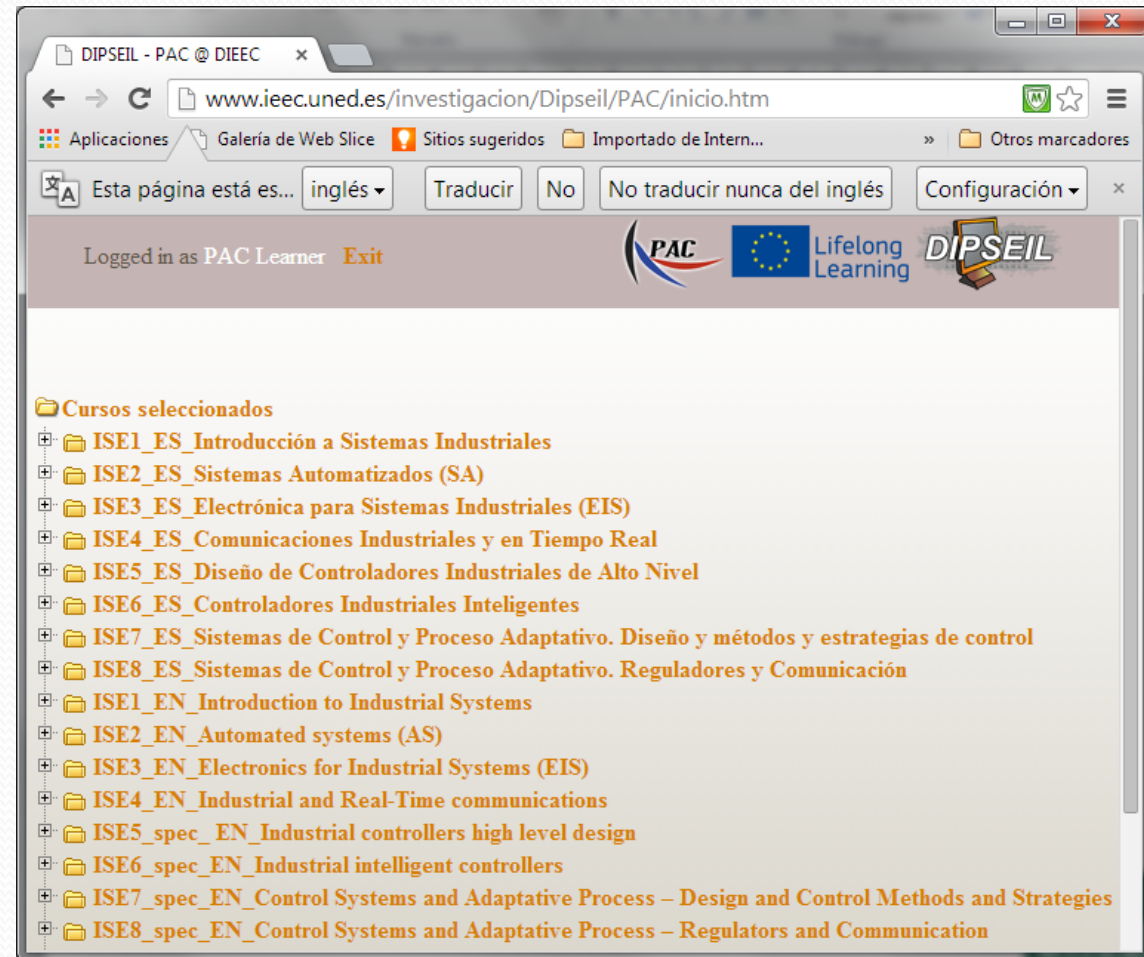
DIPSEIL - PAC @ DIEEC ×

www.ieec.uned.es/investigacion/Dipseil/PAC/inicio.htm

Aplicaciones  Galería de Web Slice  Sitios sugeridos  Importado de Intern...  »  Otros marcadores

Esta página está es... inglés ▾  Traducir  No  No traducir nunca del inglés  Configuración ▾  ×

Logged in as PAC Learner Exit

PAC  Lifelong Learning  DIPSEIL

Cursos seleccionados
ISE1_ES_Introducción a Sistemas Industriales
ISE2_ES_Sistemas Automatizados (SA)
ISE3_ES_Electrónica para Sistemas Industriales (EIS)
ISE4_ES_Comunicaciones Industriales y en Tiempo Real
ISE5_ES_Diseño de Controladores Industriales de Alto Nivel
ISE6_ES_Controladores Industriales Inteligentes
ISE7_ES_Sistemas de Control y Proceso Adaptativo. Diseño y métodos y estrategias de control
ISE8_ES_Sistemas de Control y Proceso Adaptativo. Reguladores y Comunicación
ISE1_EN_Introduction to Industrial Systems
ISE2_EN_Automated systems (AS)
ISE3_EN_Electronics for Industrial Systems (EIS)
ISE4_EN_Industrial and Real-Time communications
ISE5_spec_ EN_Industrial controllers high level design
ISE6_spec_EN_Industrial intelligent controllers
ISE7_spec_EN_Control Systems and Adaptative Process – Design and Control Methods and Strategies
ISE8_spec_EN_Control Systems and Adaptative Process – Regulators and Communication